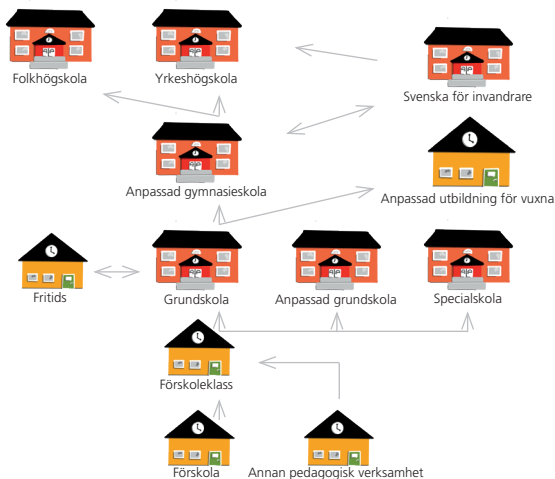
Folkhögskola

Yrkeshögskola

Svenska för invandrare

Anpassad gymnasieskola

Anpassad utbildning för vuxna

Fritids

Grundskola

Anpassad grundskola

Specialskola

Förskoleklass

Förskola

Annan pedagogisk verksamhet